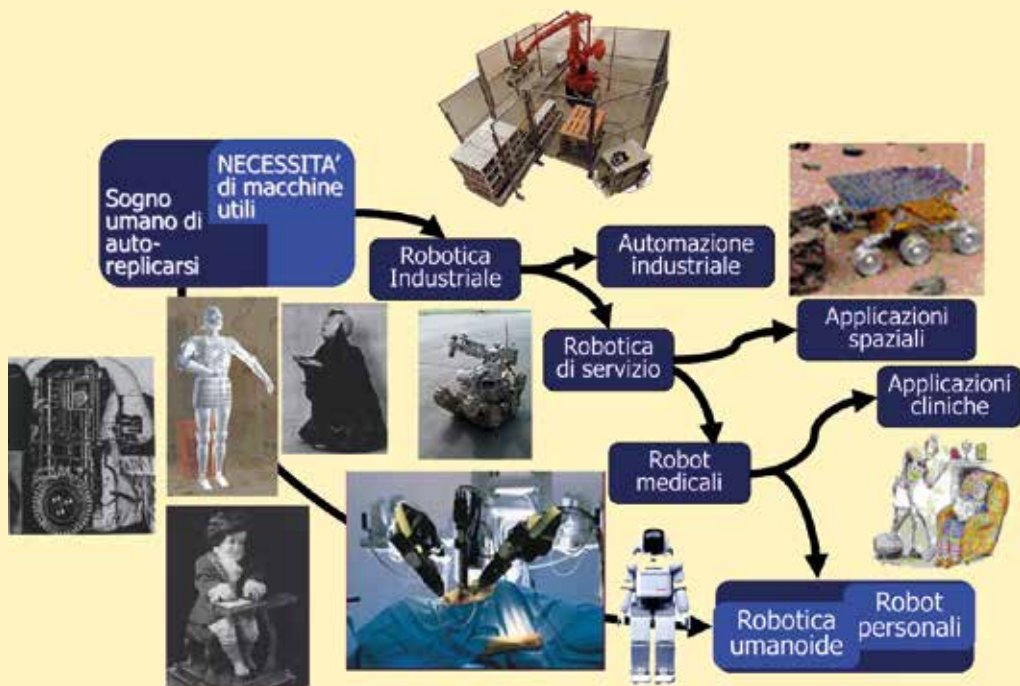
NECESSITA' di macchine utili

Sogno umano di autoreplicarsi

Robotica Industriale

Automazione industriale

Robotica di servizio

Applicazioni spaziali

Applicazioni cliniche

Robot medicali

Robotica umanoide

Robot personali